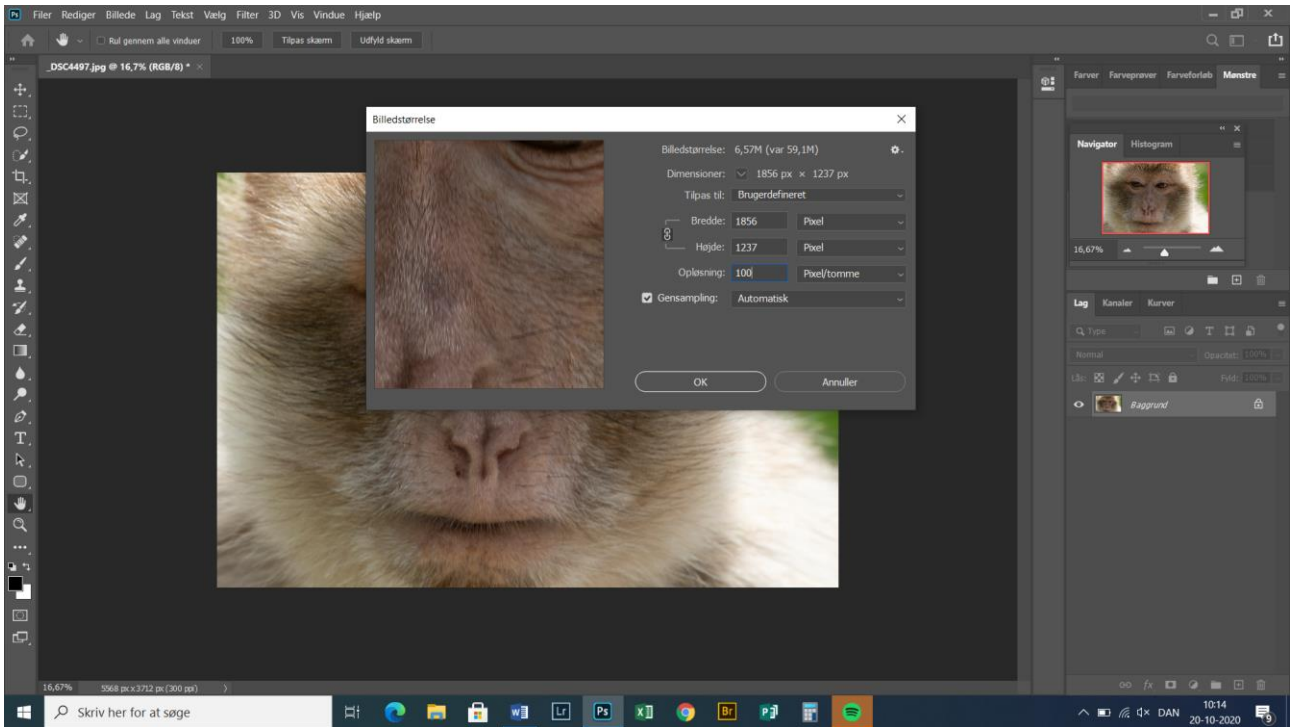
Ps Filer Rediger Billede Lag Tekst Vælg Filter 3D Vis Vindue Hjælp

Rul gennem alle vinduer 100% Tilpas skærm Udfyld skærm

_DSC4497.jpg @ 16,7% (RGB/8) *

Billedstørrelse

Billedstørrelse: 6,57M (var 59,1M)

Dimensioner: 1856 px × 1237 px

Tilpas til: Brugerdefineret

Bredde: 1856 Pixel

Højde: 1237 Pixel

Opløsning: 100 Pixel/tomme

Gensampling: Automatisk

OK Annuller

Farver Farveprøver Farveforløb Mønstre

Navigator Histogram

16,67%

Lag Kanaler Kurver

Q Type

Normal Opacitet: 100%

Lås: Fyld: 100%

Baggrund

16,67% 5568 px x 3712 px (300 ppi)

Skriv her for at søge

DAN 10:14 20-10-2020 9